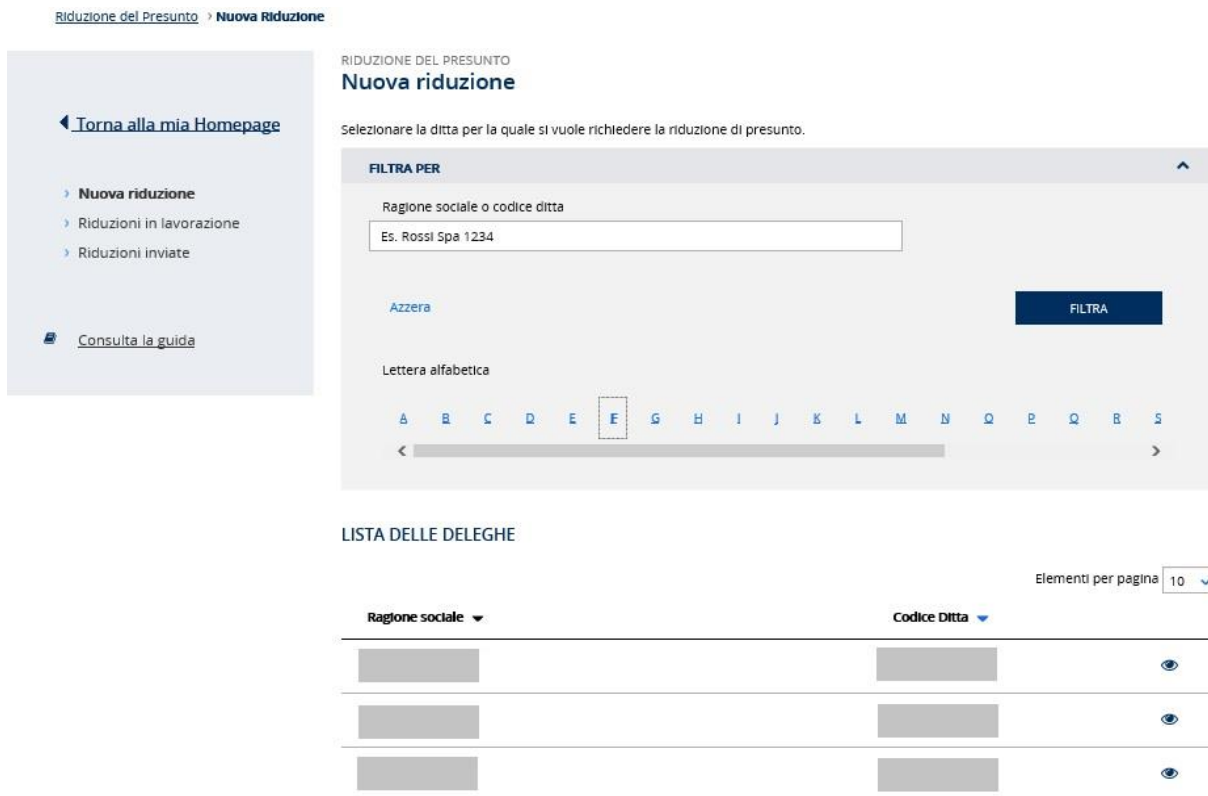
Riduzione del Presunto › Nuova Riduzione

Torna alla mia Homepage

› Nuova riduzione
› Riduzioni in lavorazione
› Riduzioni inviate

Consulta la guida

RIDUZIONE DEL PRESUNTO
Nuova riduzione

Selezionare la ditta per la quale si vuole richiedere la riduzione di presunto.

FILTRA PER

Ragione sociale o codice ditta

Es. Rossi Spa 1234

Azzera

FILTRA

Lettera alfabetica

A B C D E F G H I J K L M N O P Q R S

LISTA DELLE DELEGHE

Elementi per pagina 10

| Ragione sociale | Codice Ditta | |
|---|---|---|
| | | |
| | | |
| | | |